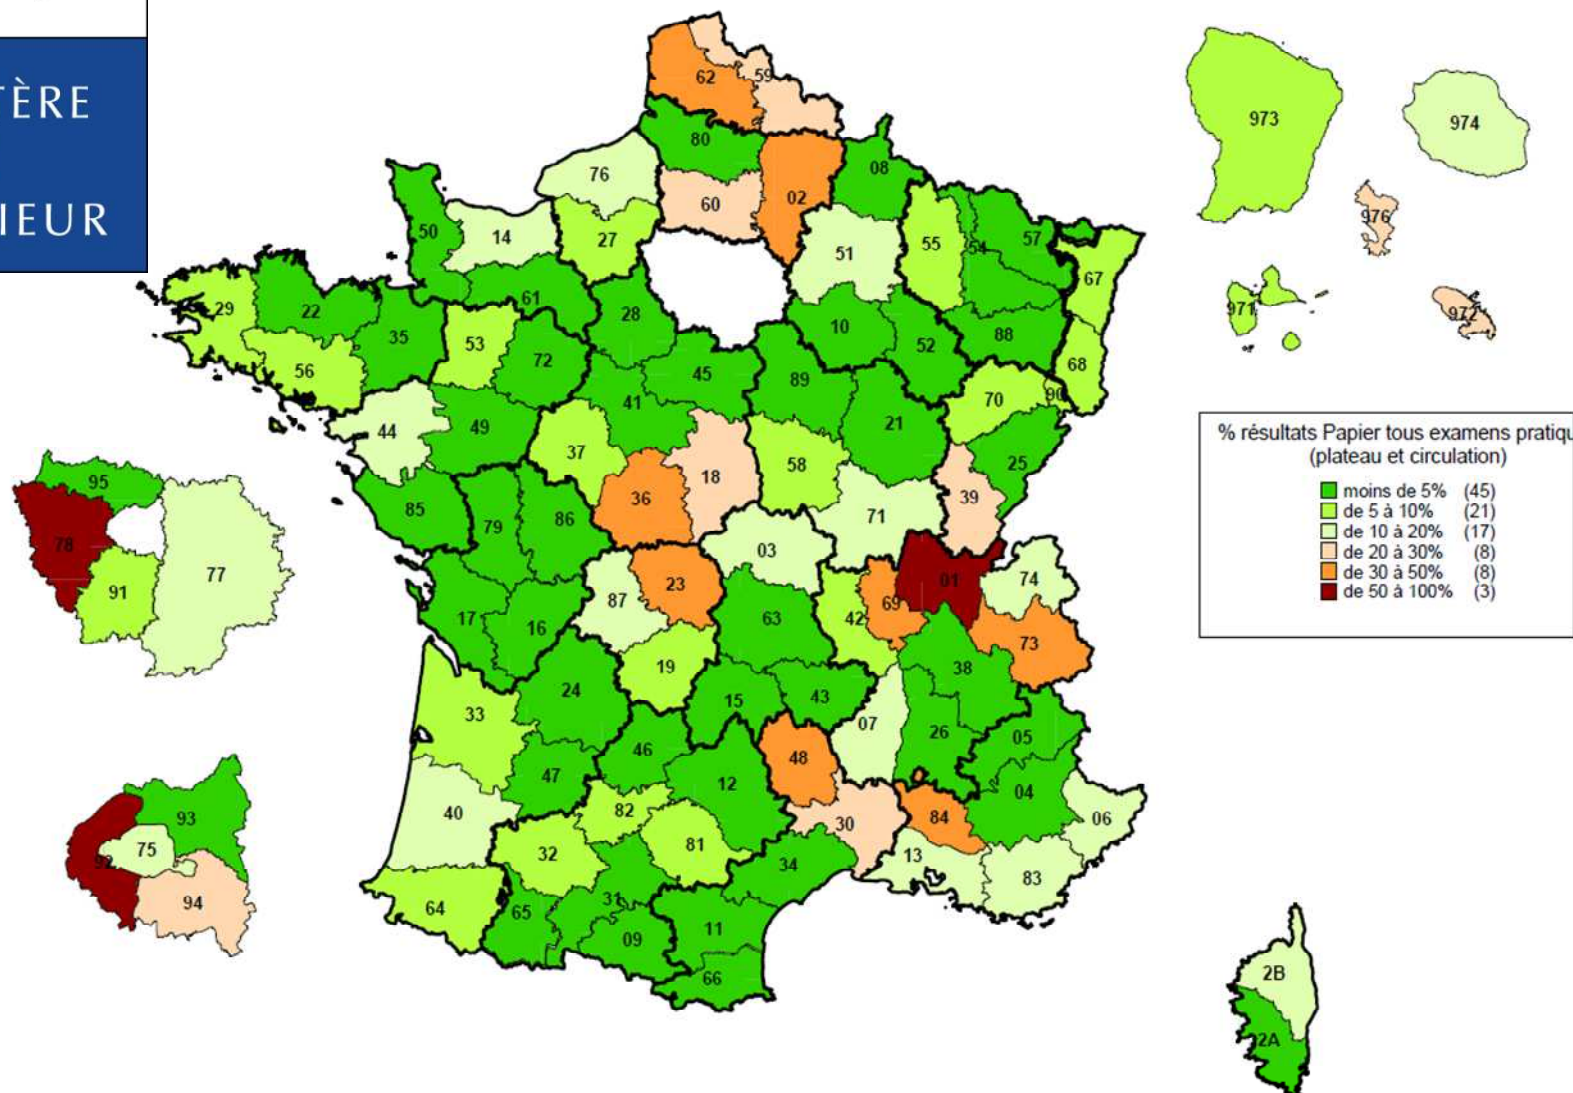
TÈRE
IEUR

62 59 80 02 08 76 60 50 14 27 55 57 67 51 54 29 22 35 61 28 10 52 88 53 72 56 45 89 68 70 90 44 49 41 21 37 18 58 25 36 39 85 79 86 71 03 74 23 87 01 17 16 63 42 69 73 19 38 24 33 15 43 07 26 05 46 48 47 12 04 06 40 82 30 84 81 13 32 34 83 31 64 65 09 11 66

95 78 91 77

93 92 75 94

973 974 976 971 972

% résultats Papier tous examens pratiqu
(plateau et circulation)
moins de 5% (45)
de 5 à 10% (21)
de 10 à 20% (17)
de 20 à 30% (8)
de 30 à 50% (8)
de 50 à 100% (3)

2B 2A